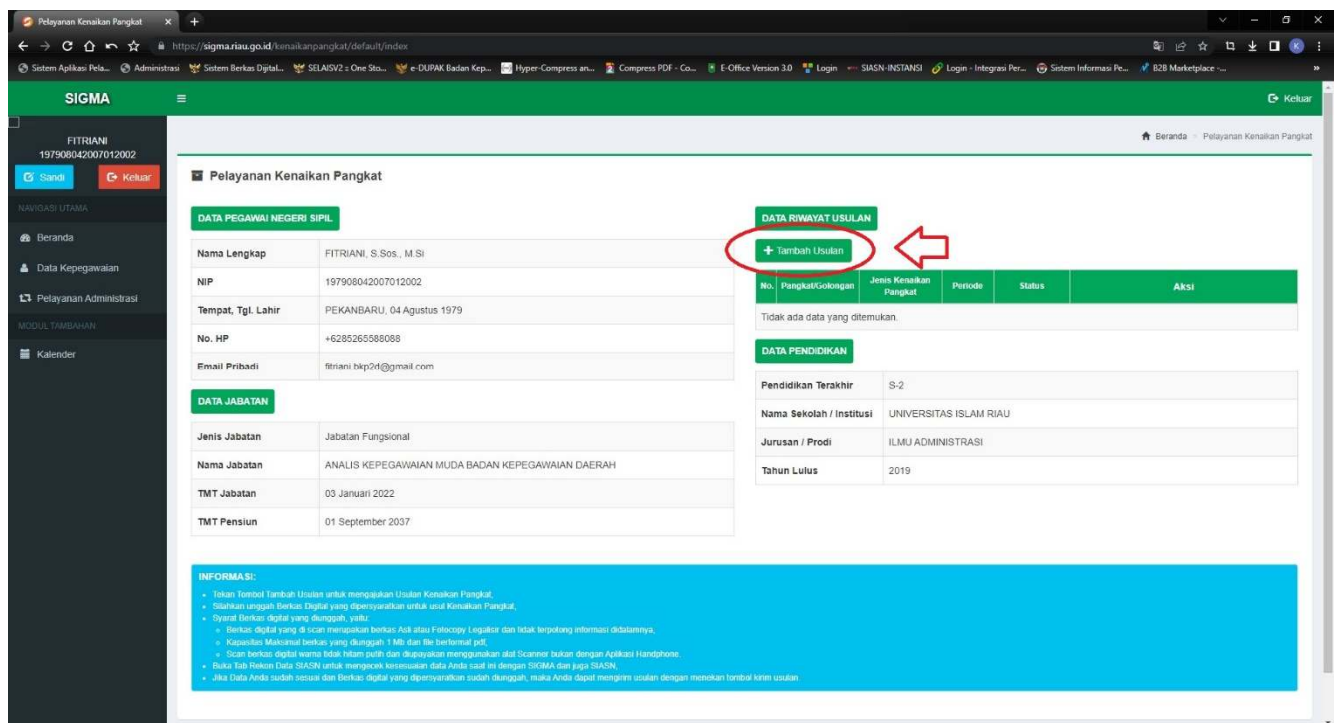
Pelayanan Kenaikan Pangkat × +

https://sigma.riau.go.id/kenaikanpangkat/default/index

Sistem Aplikasi Pela... Administrasi Sistem Berkas Dijital... SELAISV2 :: One Sto... e-DUPAK Badan Kep... Hyper-Compress an... Compress PDF - Co... E-Office Version 3.0 Login SIASN-INSTANSI Login - Integrasi Per... Sistem Informasi Pe... B2B Marketplace -...

SIGMA

Keluar

FITRIANI
197908042007012002

Sandi Keluar

NAVIGASI UTAMA

Beranda

Data Kepegawaian

Pelayanan Administrasi

MODUL TAMBAHAN

Kalender

Beranda > Pelayanan Kenaikan Pangkat

Pelayanan Kenaikan Pangkat

DATA PEGAWAI NEGERI SIPIL

| | |
|---|---|
| Nama Lengkap | FITRIANI, S.Sos., M.Si |
| NIP | 197908042007012002 |
| Tempat, Tgl. Lahir | PEKANBARU, 04 Agustus 1979 |
| No. HP | +6285265588088 |
| Email Pribadi | fitriani.bkp2d@gmail.com |

DATA JABATAN

| | |
|---|---|
| Jenis Jabatan | Jabatan Fungsional |
| Nama Jabatan | ANALIS KEPEGAWAIAN MUDA BADAN KEPEGAWAIAN DAERAH |
| TMT Jabatan | 03 Januari 2022 |
| TMT Pensiun | 01 September 2037 |

DATA RIWAYAT USULAN

+ Tambah Usulan

| No. | Pangkat/Golongan | Jenis Kenaikan Pangkat | Periode | Status | Aksi |
|---|---|---|---|---|---|
| Tidak ada data yang ditemukan. | | | | | |

DATA PENDIDIKAN

| | |
|---|---|
| Pendidikan Terakhir | S-2 |
| Nama Sekolah / Institusi | UNIVERSITAS ISLAM RIAU |
| Jurusan / Prodi | ILMU ADMINISTRASI |
| Tahun Lulus | 2019 |

INFORMASI:
- Tekan Tombol Tambah Usulan untuk mengajukan Usulan Kenaikan Pangkat,
- Silahkan unggah Berkas Digital yang dipersyaratkan untuk usul Kenaikan Pangkat,
- Syarat Berkas digital yang diunggah, yaitu:
  - Berkas digital yang di scan merupakan berkas Asli atau Fotocopy Legalisir dan tidak terpotong informasi didalamnya,
  - Kapasitas Maksimal berkas yang diunggah 1 Mb dan file berformat pdf,
  - Scan berkas digital warna tidak hitam putih dan diupayakan menggunakan alat Scanner bukan dengan Aplikasi Handphone.
- Buka Tab Rekon Data SIASN untuk mengecek kesesuaian data Anda saat ini dengan SIGMA dan juga SIASN,
- Jika Data Anda sudah sesuai dan Berkas digital yang dipersyaratkan sudah diunggah, maka Anda dapat mengirim usulan dengan menekan tombol kirim usulan.